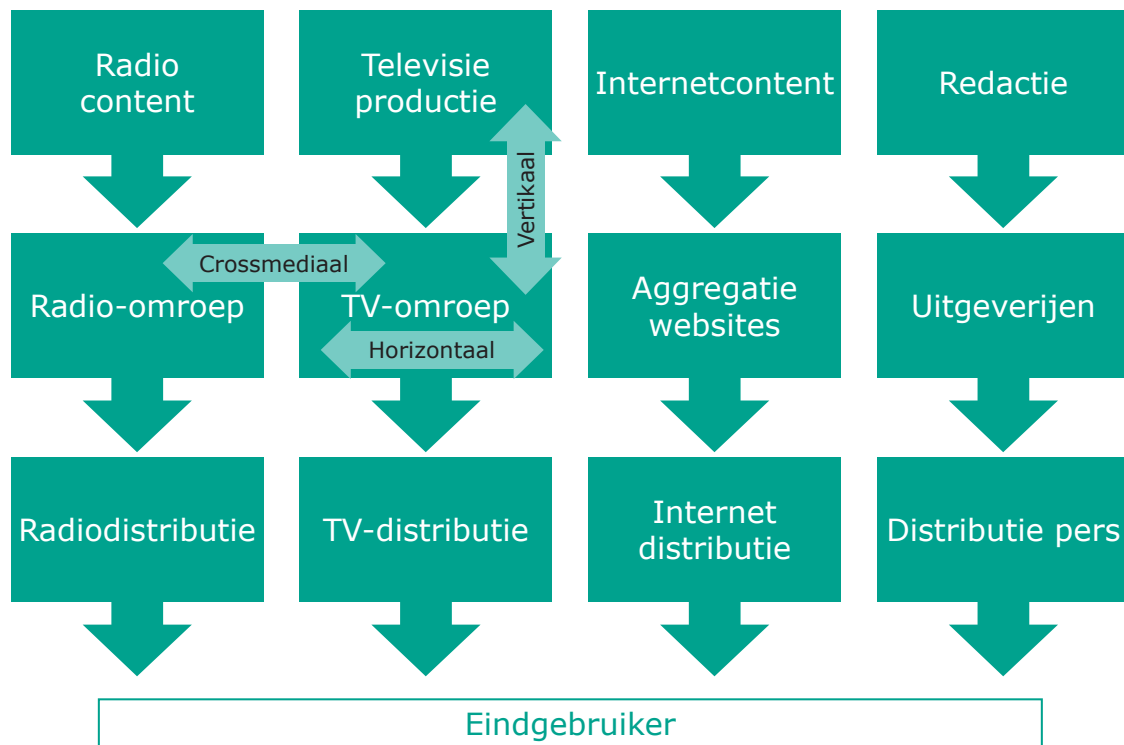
Radio content

Televisie productie

Internetcontent

Redactie

Vertikaal

Crossmediaal

Radio-omroep

TV-omroep

Horizontaal

Aggregatie websites

Uitgeverijen

Radiodistributie

TV-distributie

Internet distributie

Distributie pers

Eindgebruiker